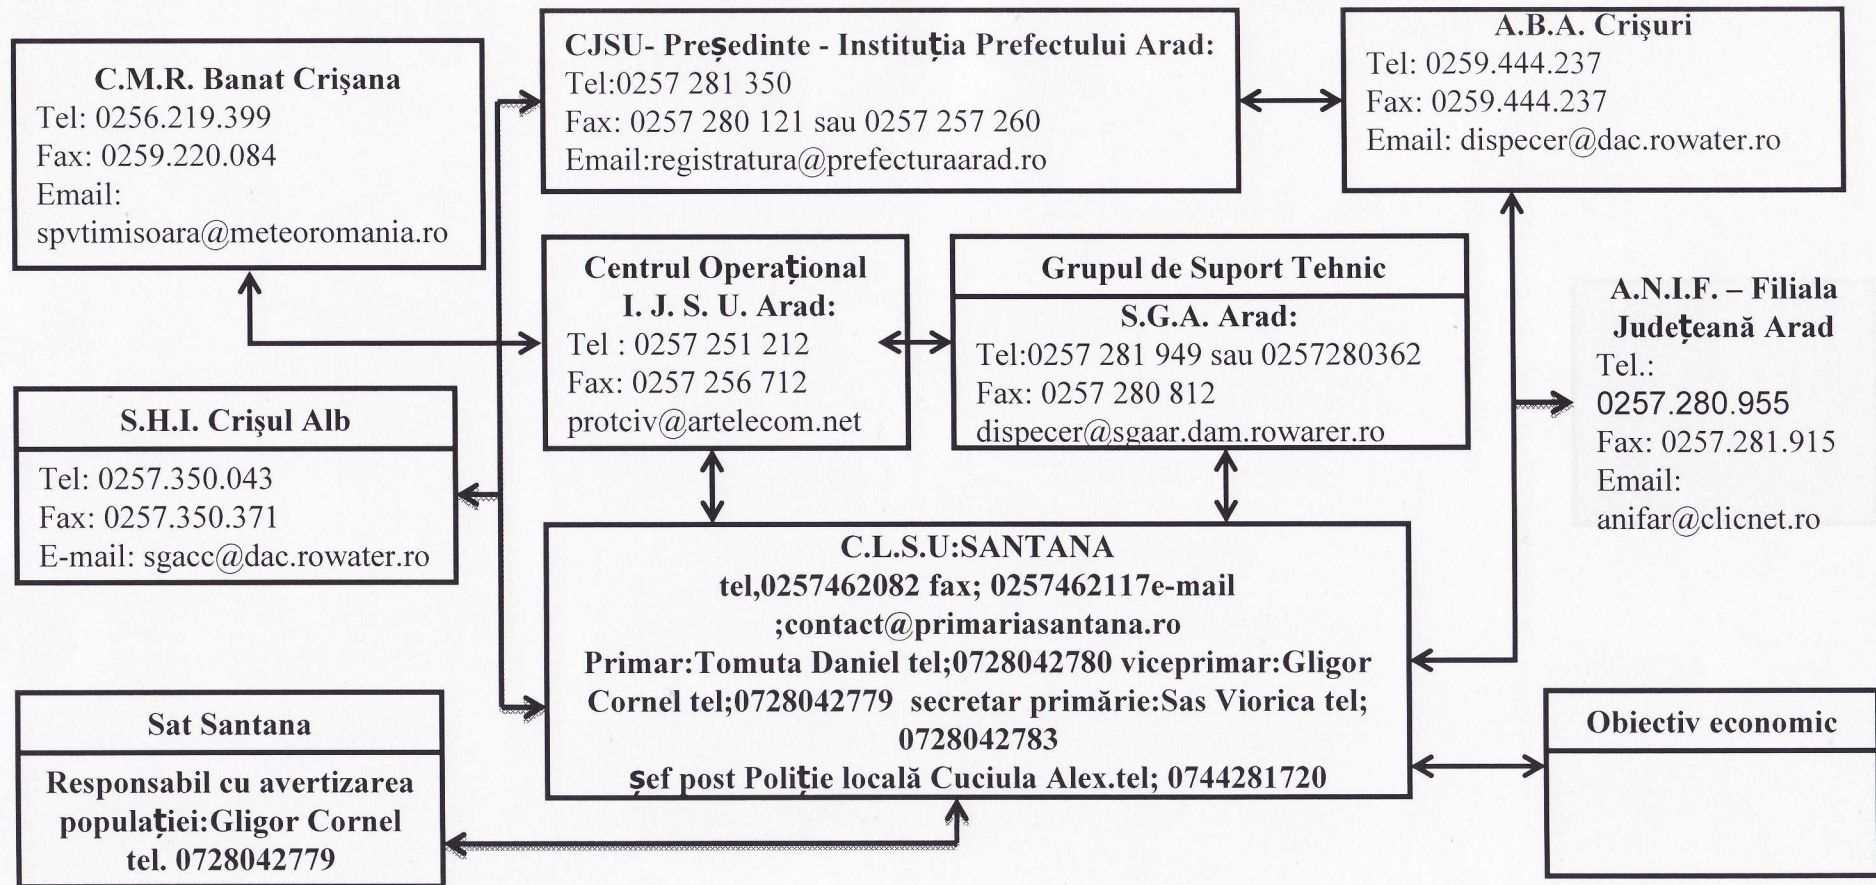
C.M.R. Banat Crişana
Tel: 0256.219.399
Fax: 0259.220.084
Email:
spvtimisoara@meteoromania.ro

CJSU- Preşedinte - Instituţia Prefectului Arad:
Tel:0257 281 350
Fax: 0257 280 121 sau 0257 257 260
Email:registratura@prefecturaarad.ro

A.B.A. Crişuri
Tel: 0259.444.237
Fax: 0259.444.237
Email: dispecer@dac.rowater.ro

Centrul Operaţional
I. J. S. U. Arad:
Tel : 0257 251 212
Fax: 0257 256 712
protciv@artelecom.net

Grupul de Suport Tehnic
S.G.A. Arad:
Tel:0257 281 949 sau 0257280362
Fax: 0257 280 812
dispecer@sgaar.dam.rowarer.ro

A.N.I.F. – Filiala
Judeţeană Arad
Tel.:
0257.280.955
Fax: 0257.281.915
Email:
anifar@clicnet.ro

S.H.I. Crişul Alb
Tel: 0257.350.043
Fax: 0257.350.371
E-mail: sgacc@dac.rowater.ro

C.L.S.U:SANTANA
tel,0257462082 fax; 0257462117e-mail ;contact@primariasantana.ro
Primar:Tomuta Daniel tel;0728042780 viceprimar:Gligor Cornel tel;0728042779 secretar primărie:Sas Viorica tel; 0728042783
şef post Poliţie locală Cuciula Alex.tel; 0744281720

Sat Santana
Responsabil cu avertizarea populaţiei:Gligor Cornel tel. 0728042779

Obiectiv economic